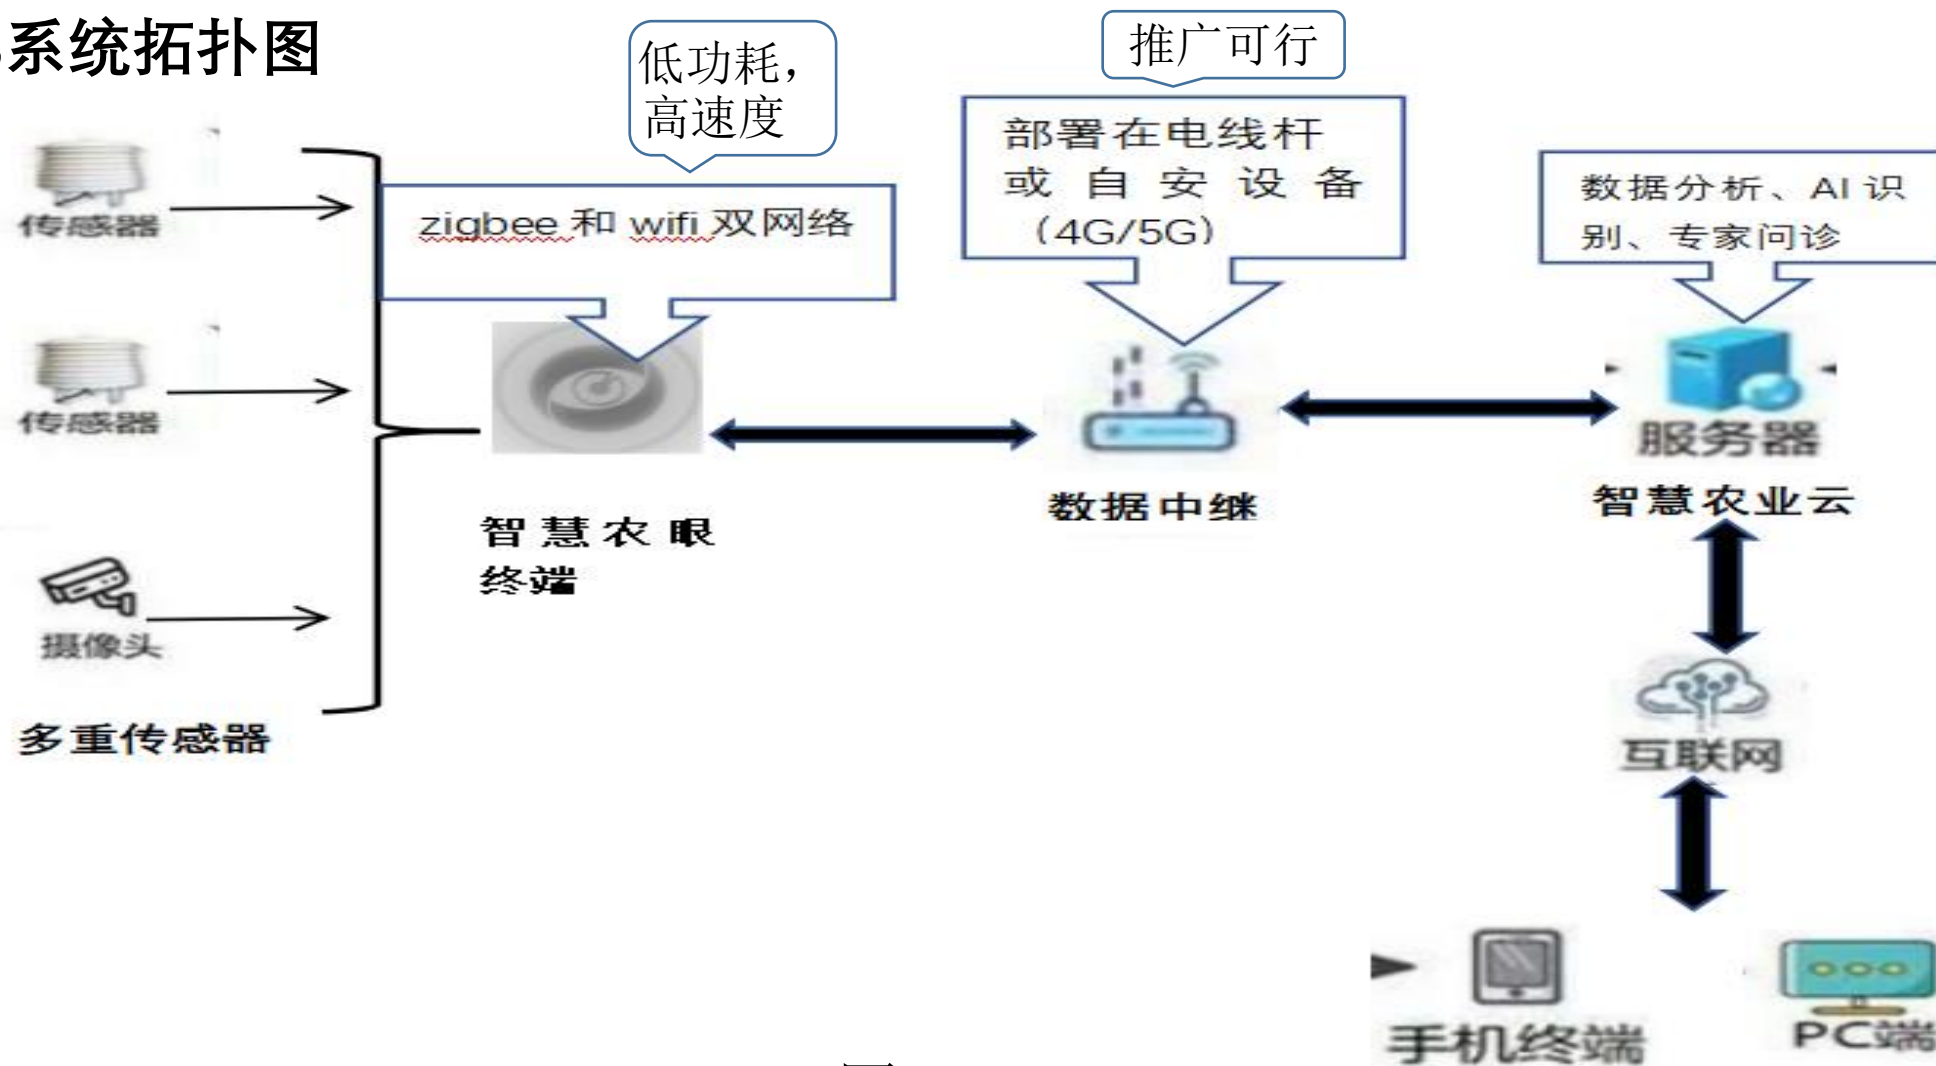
系统拓扑图

低功耗，高速度

推广可行

部署在电线杆或自安设备（4G/5G）

数据分析、AI识别、专家问诊

传感器

zigbee 和 wifi 双网络

传感器

服务器

数据中继

智慧农业云

智慧农眼终端

摄像头

多重传感器

互联网

手机终端

PC端